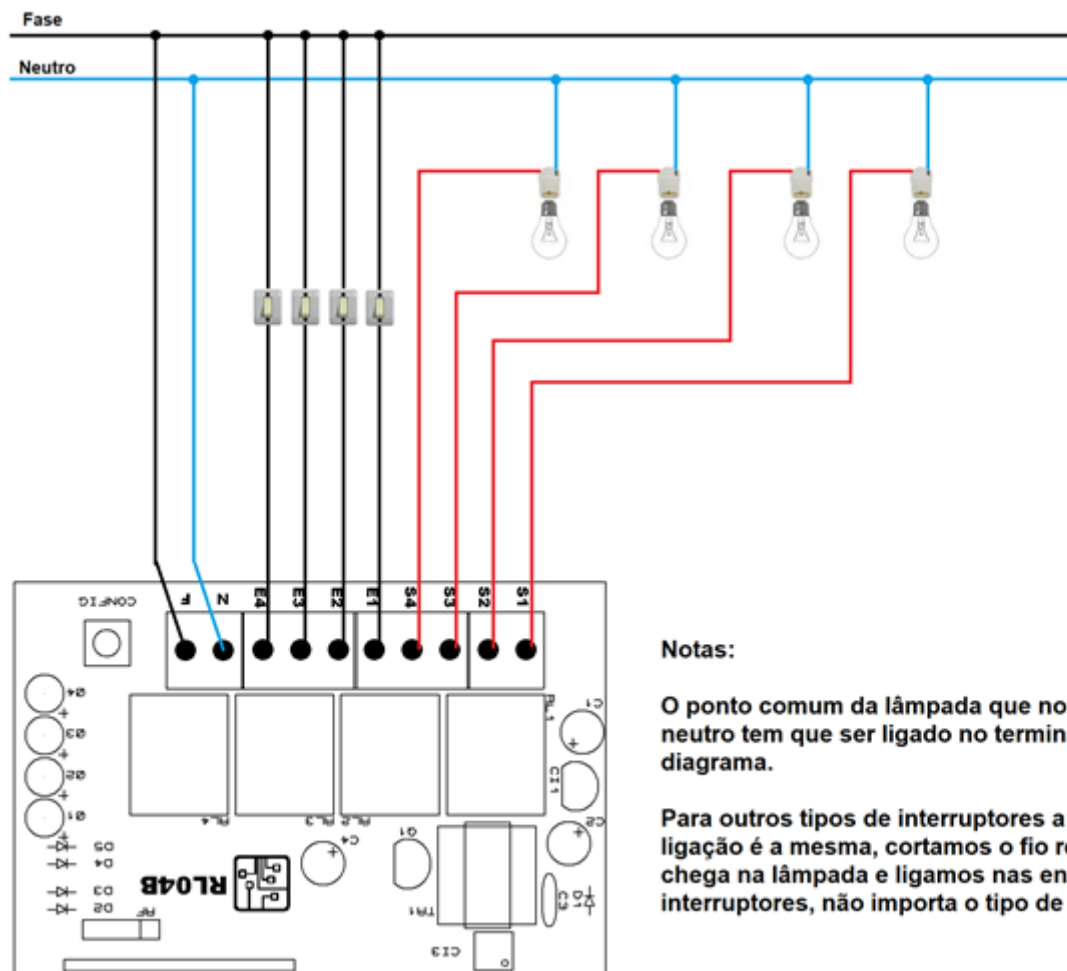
Fase

Neutro

CONFIG

F N E4 E3 E2 E1 S4 S3 S2 S1

Ø4
Ø3
Ø2
Ø1

D5
D4
D3
D2

RL04B

RF

C4

Q1

C1

CI1

C2

C3

D1

TA1

CI3

RL1

RL2

RL3

RL4

Notas:

O ponto comum da lâmpada que no neutro tem que ser ligado no termin diagrama.

Para outros tipos de interruptores a ligação é a mesma, cortamos o fio r chega na lâmpada e ligamos nas en interruptores, não importa o tipo de